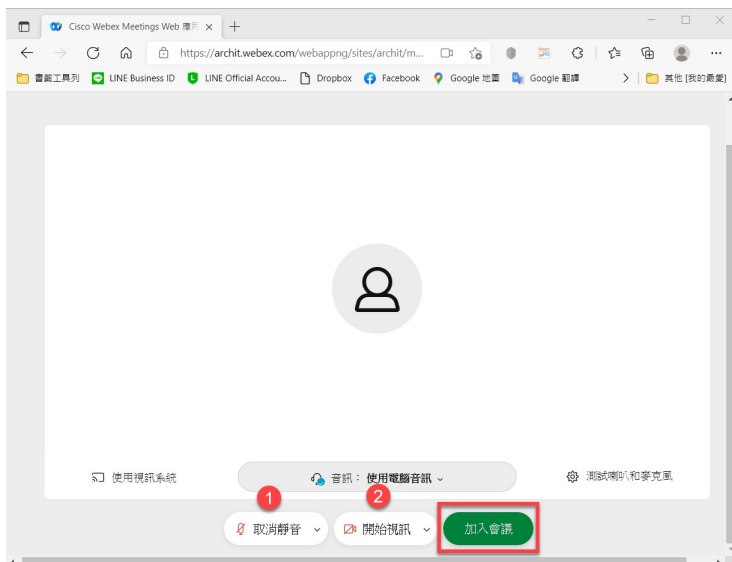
Cisco Webex Meetings Web 應用

https://archit.webex.com/webappng/sites/archit/m...

書籤工具列 LINE Business ID LINE Official Accou... Dropbox Facebook Google 地圖 Google 翻譯 其他 [我的最愛]

使用視訊系統

音訊：使用電腦音訊

測試喇叭和麥克風

1

2

取消靜音

開始視訊

加入會議